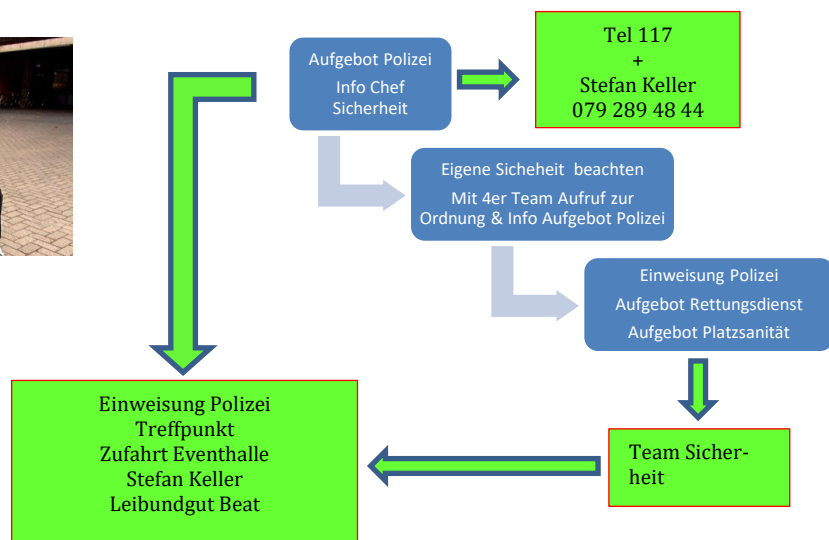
Aufgebot Polizei
Info Chef Sicherheit

Tel 117
+
Stefan Keller
079 289 48 44

Eigene Sicheheit beachten
Mit 4er Team Aufruf zur Ordnung & Info Aufgebot Polizei

Einweisung Polizei
Aufgebot Rettungsdienst
Aufgebot Platzsanität

Team Sicherheit

Einweisung Polizei
Treffpunkt
Zufahrt Eventhalle
Stefan Keller
Leibundgut Beat